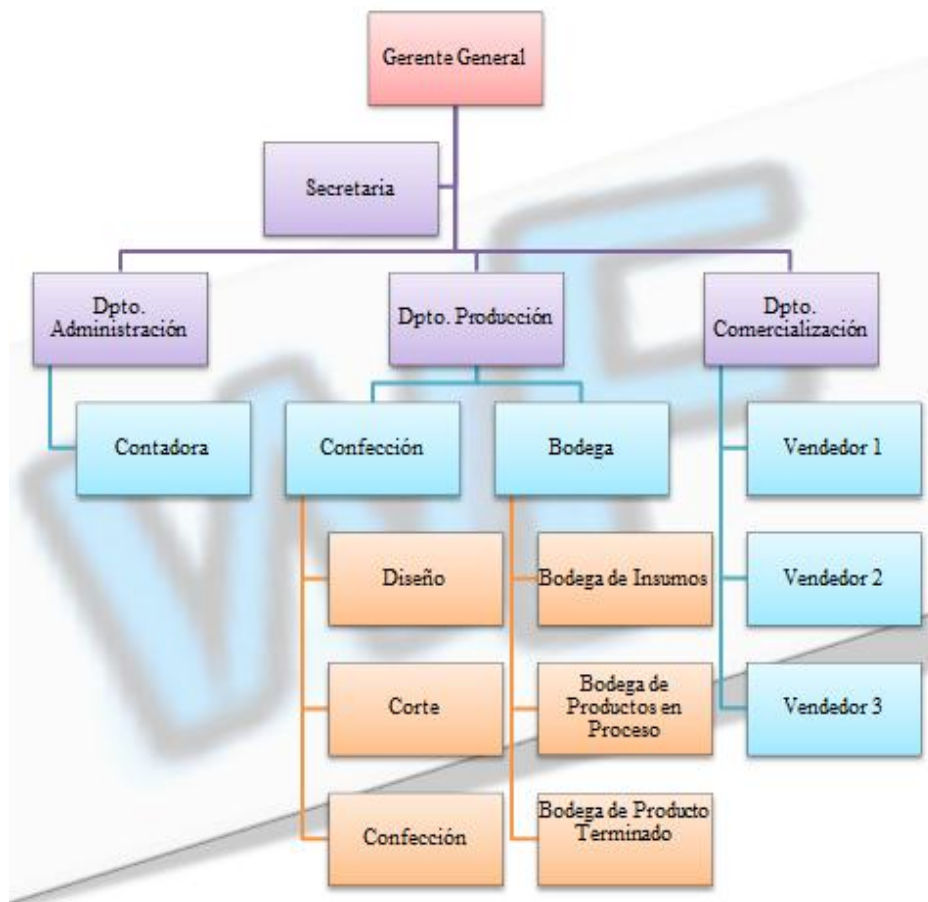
Gerente General

Secretaria

Dpto. Administración

Dpto. Producción

Dpto. Comercialización

Contadora

Confección

Bodega

Vendedor 1

Vendedor 2

Vendedor 3

Diseño

Corte

Confección

Bodega de Insumos

Bodega de Productos en Proceso

Bodega de Producto Terminado